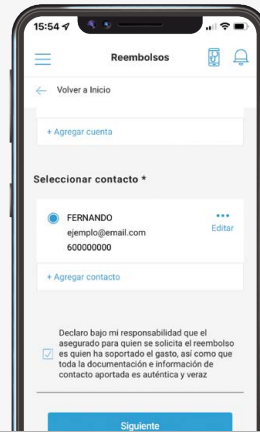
15:54

Reembolsos

Volver a Inicio

+ Agregar cuenta

Seleccionar contacto *

FERNANDO
ejemplo@email.com
600000000

•••
Editar

+ Agregar contacto

Declaro bajo mi responsabilidad que el asegurado para quien se solicita el reembolso es quien ha soportado el gasto, así como que toda la documentación e información de contacto aportada es auténtica y veraz

Siguiente